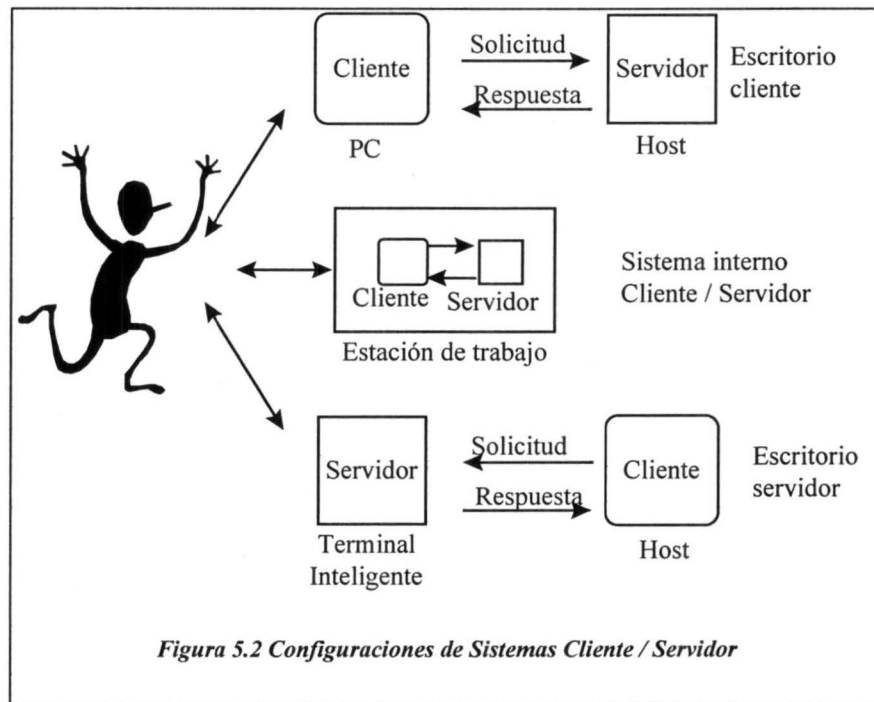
Cliente

Solicitud

Respuesta

Servidor

Escritorio cliente

PC

Host

Cliente

Servidor

Sistema interno Cliente / Servidor

Estación de trabajo

Servidor

Solicitud

Respuesta

Cliente

Escritorio servidor

Terminal Inteligente

Host

*Figura 5.2 Configuraciones de Sistemas Cliente / Servidor*